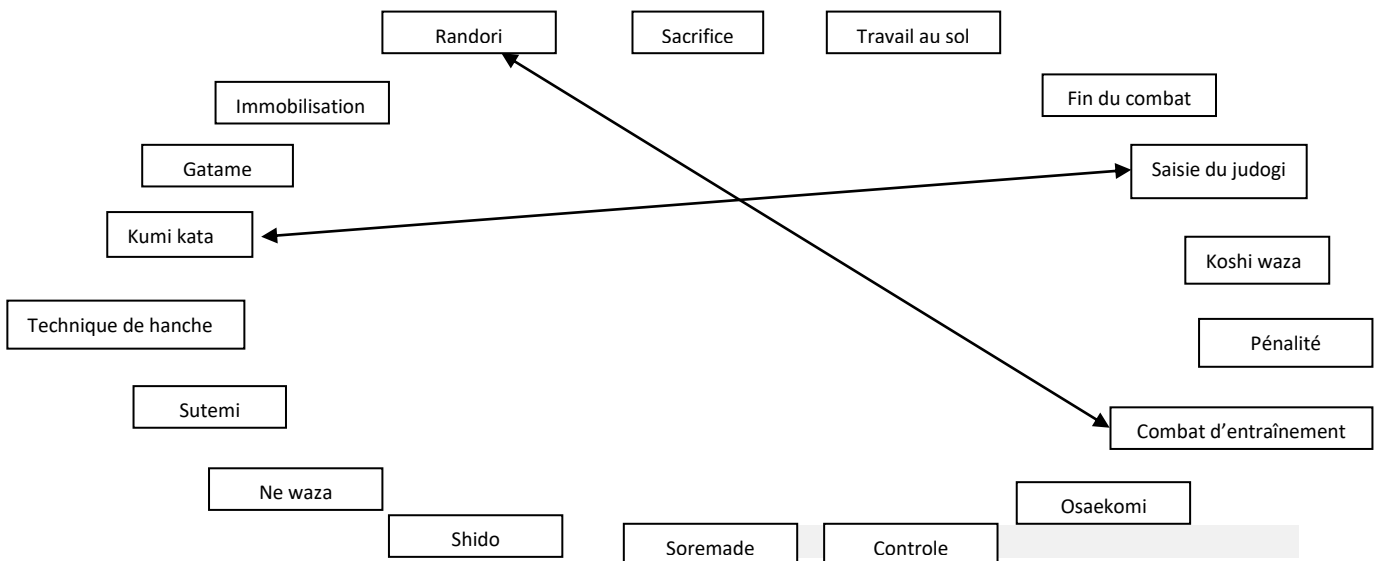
Randori

Sacrifice

Travail au sol

Immobilisation

Fin du combat

Gatame

Saisie du judogi

Kumi kata

Koshi waza

Technique de hanche

Pénalité

Sutemi

Combat d'entraînement

Ne waza

Osaekomi

Shido

Soremade

Controle